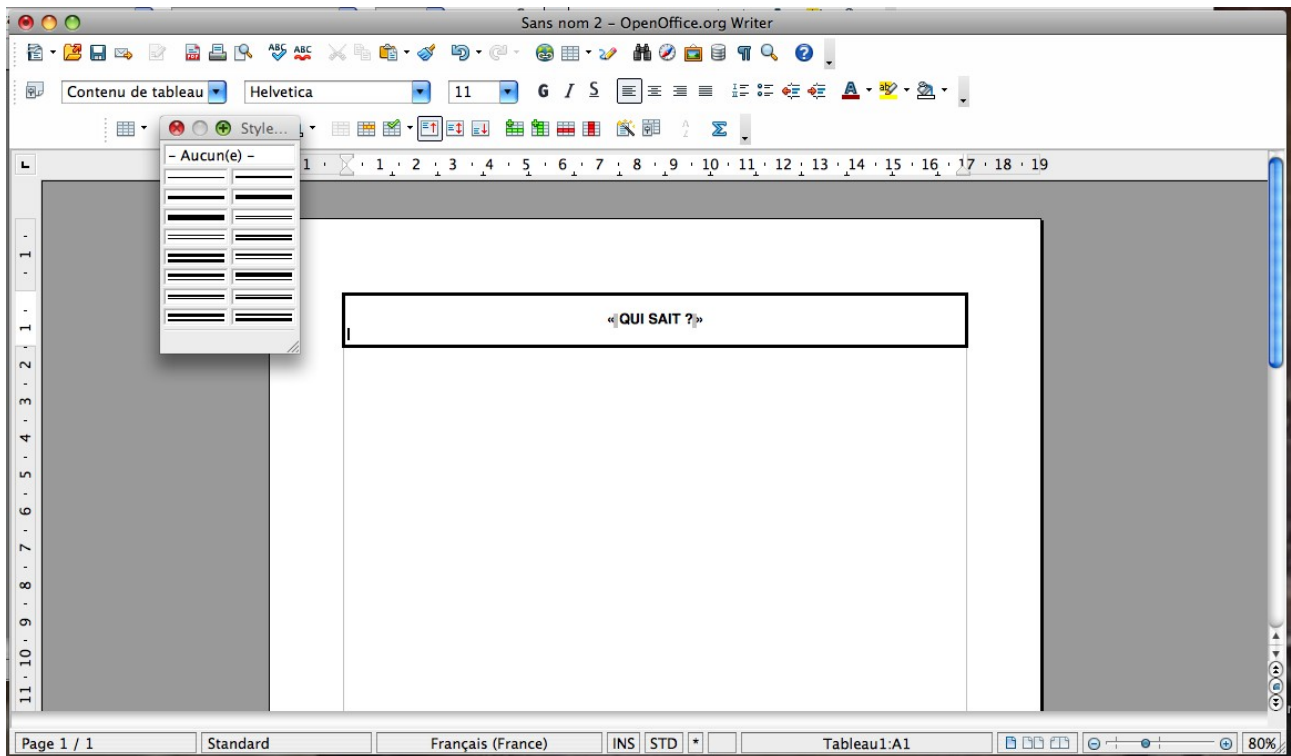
Sans nom 2 – OpenOffice.org Writer

Contenu de tableau | Helvetica | 11 | G I S

Style...

– Aucun(e) –

1 · 1 · 2 · 3 · 4 · 5 · 6 · 7 · 8 · 9 · 10 · 11 · 12 · 13 · 14 · 15 · 16 · 17 · 18 · 19

«QUI SAIT ?»

Page 1 / 1 | Standard | Français (France) | INS | STD | * | Tableau1:A1 | 80%